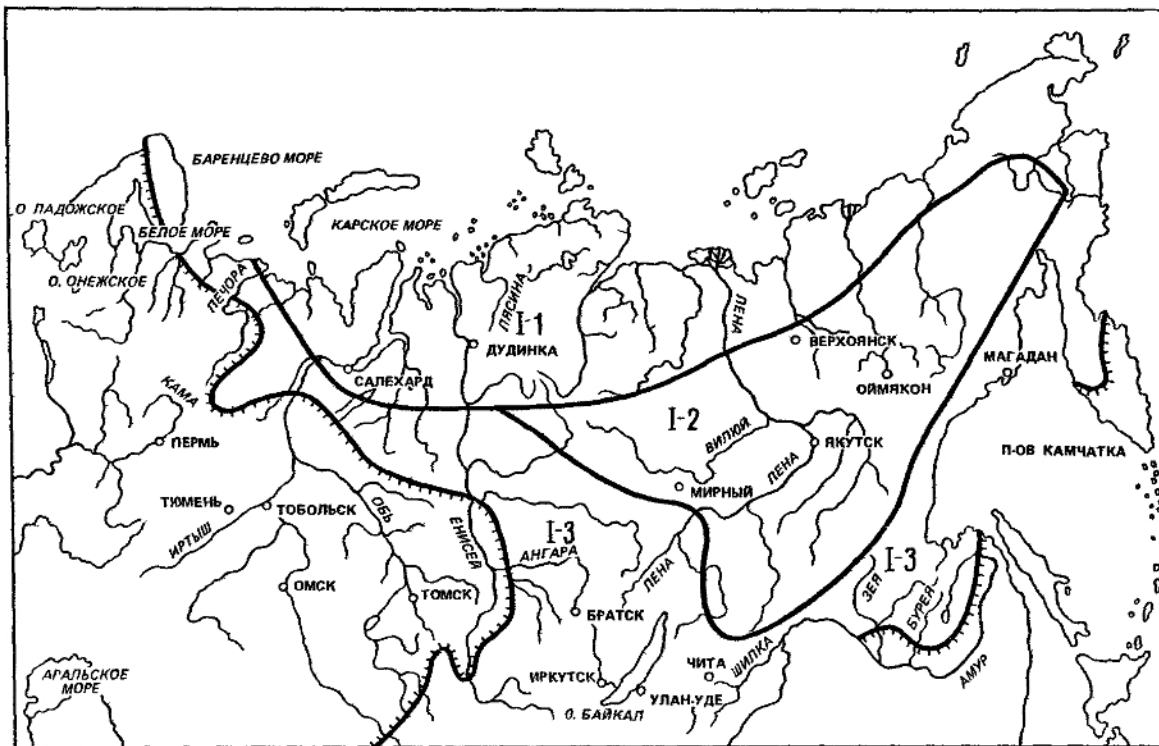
БАРЕНЦЕВО МОРЕ
О. ЛАДОЖСКОЕ
БЕЛОЕ МОРЕ
КАРСКОЕ МОРЕ
О. ОНЕЖСКОЕ
ПЕЧОРА
ПЯСИНА
I-1
ДУДИНКА
ЛЕНА
ВЕРХОЯНСК
МАГАДАН
ОЙМЯКОН
КАМА
САЛЕХАРД
I-2
ВИЛЮЙ
ЯКУТСК
ПЕРМЬ
П-ОВ КАМЧАТКА
МИРНЫЙ
ЛЕНА
ТЮМЕНЬ
ТОБОЛЬСК
ОБЬ
ЕНИСЕЙ
I-3
АНГАРА
I-3
ИРТЫШ
ЛЕНА
ЗЕЯ
БУРЕЯ
ОМСК
ТОМСК
БРАТСК
ЧИТА
ШИЛКА
АМУР
АРАЛЬСКОЕ МОРЕ
ИРКУТСК
УЛАН-УДЕ
О. БАЙКАЛ